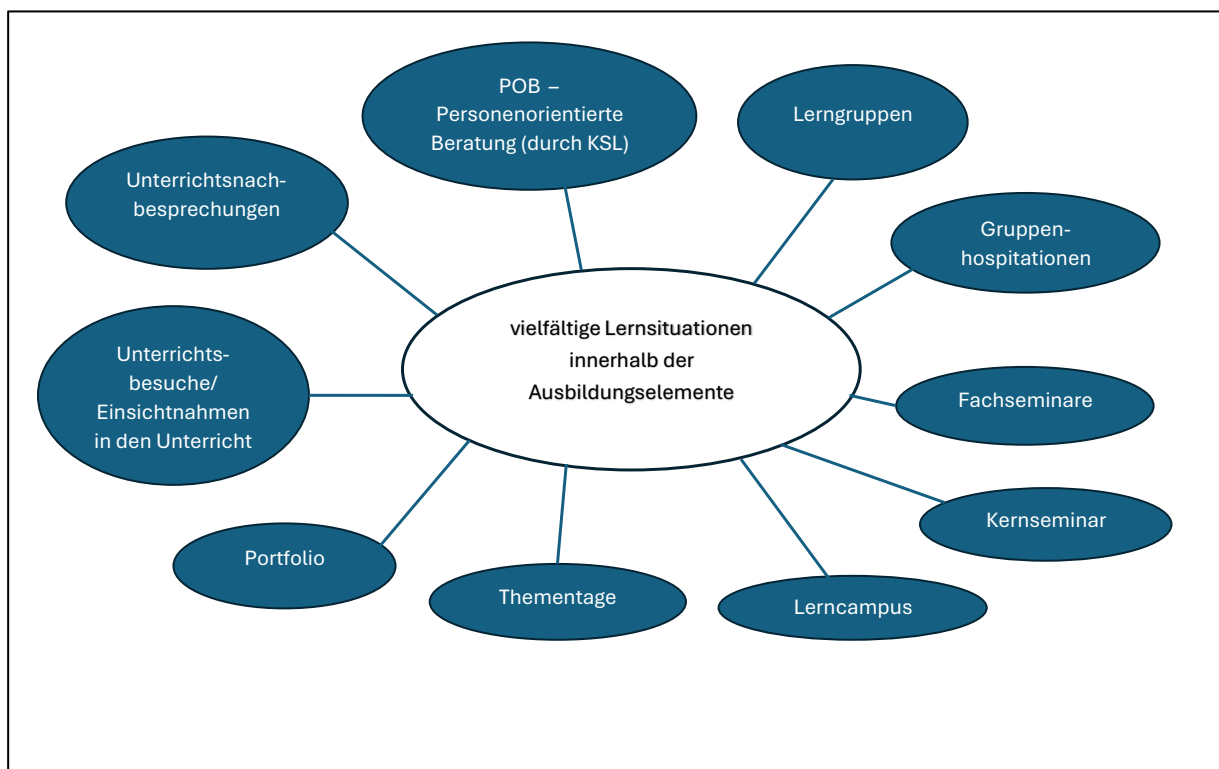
vielfältige Lernsituationen innerhalb der Ausbildungselemente

POB – Personenorientierte Beratung (durch KSL)

Lerngruppen

Unterrichtsnachbesprechungen

Gruppenhospitationen

Unterrichtsbesuche/ Einsichtnahmen in den Unterricht

Fachseminare

Kernseminar

Portfolio

Thementage

Lerncampus